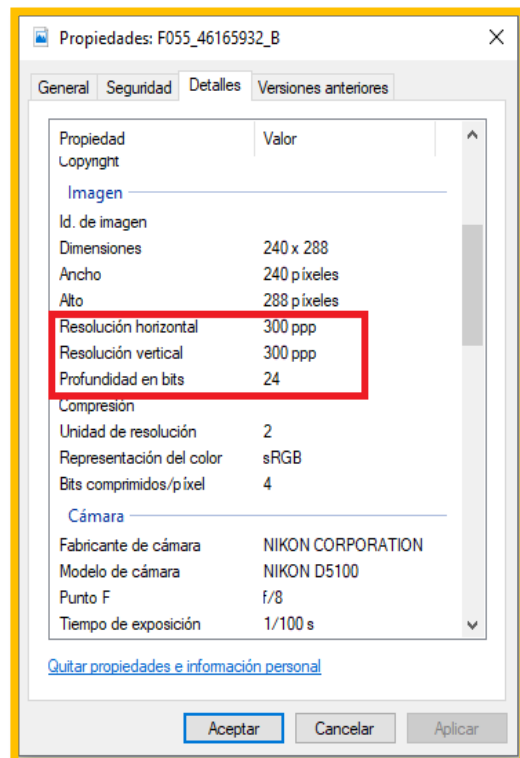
Propiedades: F055_46165932_B

General | Seguridad | Detalles | Versiones anteriores

| Propiedad | Valor |
|---|---|
| Copyright | |
| Imagen | |
| Id. de imagen | |
| Dimensiones | 240 x 288 |
| Ancho | 240 píxeles |
| Alto | 288 píxeles |
| Resolución horizontal | 300 ppp |
| Resolución vertical | 300 ppp |
| Profundidad en bits | 24 |
| Compresión | |
| Unidad de resolución | 2 |
| Representación del color | sRGB |
| Bits comprimidos/píxel | 4 |
| Cámara | |
| Fabricante de cámara | NIKON CORPORATION |
| Modelo de cámara | NIKON D5100 |
| Punto F | f/8 |
| Tiempo de exposición | 1/100 s |

Quitar propiedades e información personal

Aceptar | Cancelar | Aplicar